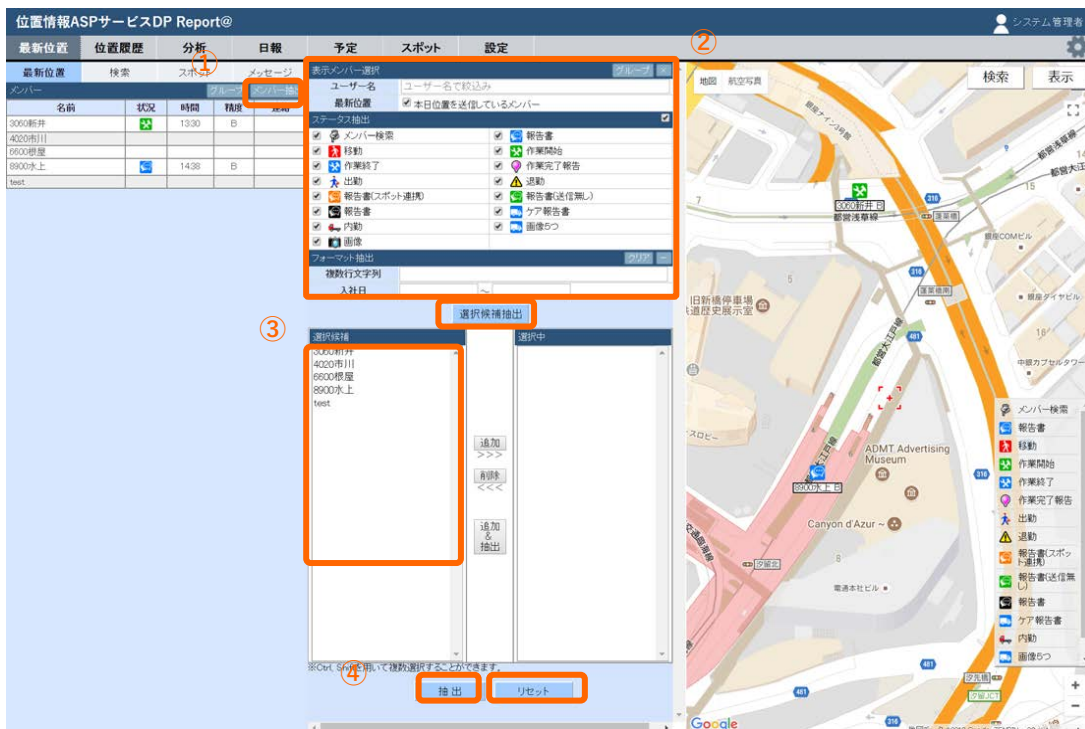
位置情報ASPサービスDP Report@

システム管理者

最新位置 位置履歴 分析 日報 予定 スポット 設定

①

②

最新位置 検索 スポット メッセージ

メンバー グループ メンバー抽出

| 名前 | 状況 | 時間 | 精度 | 運用 |
|---|---|---|---|---|
| 3060新井 | | 13:30 | B | |
| 4020市川 | | | | |
| 6600根屋 | | | | |
| 8900水上 | | 14:38 | B | |
| test | | | | |

表示メンバー選択 グループ ×

ユーザー名 ユーザー名で絞込み

最新位置 本日位置を送信しているメンバー

ステータス抽出

メンバー検索 報告書
移動 作業開始
作業終了 作業完了報告
出勤 退勤
報告書(スポット連携) 報告書(送信無し)
報告書 ケア報告書
内勤 画像5つ
画像

フォーマット抽出 クリア

複数行文字列

入社日 ~

選択候補抽出

③

選択候補

3060新井
4020市川
6600根屋
8900水上
test

追加 >>>

削除 <<<

追加 & 抽出

選択中

※Ctrl, Shiftを用いて複数選択することができます。

④

抽出 リセット

地図 航空写真

検索 表示

3060新井 日

都営浅草線

退勤

銀座COMビル

日新橋停車場 鉄道歴史展示室

ADMT Advertising Museum

8900水上 日

Canyon d'Azur

汐留北

電通本社ビル

汐留JCT

汐先橋

メンバー検索
報告書
移動
作業開始
作業終了
作業完了報告
出勤
退勤
報告書(スポット連携)
報告書(送信無し)
報告書
ケア報告書
内勤
画像5つ

Google